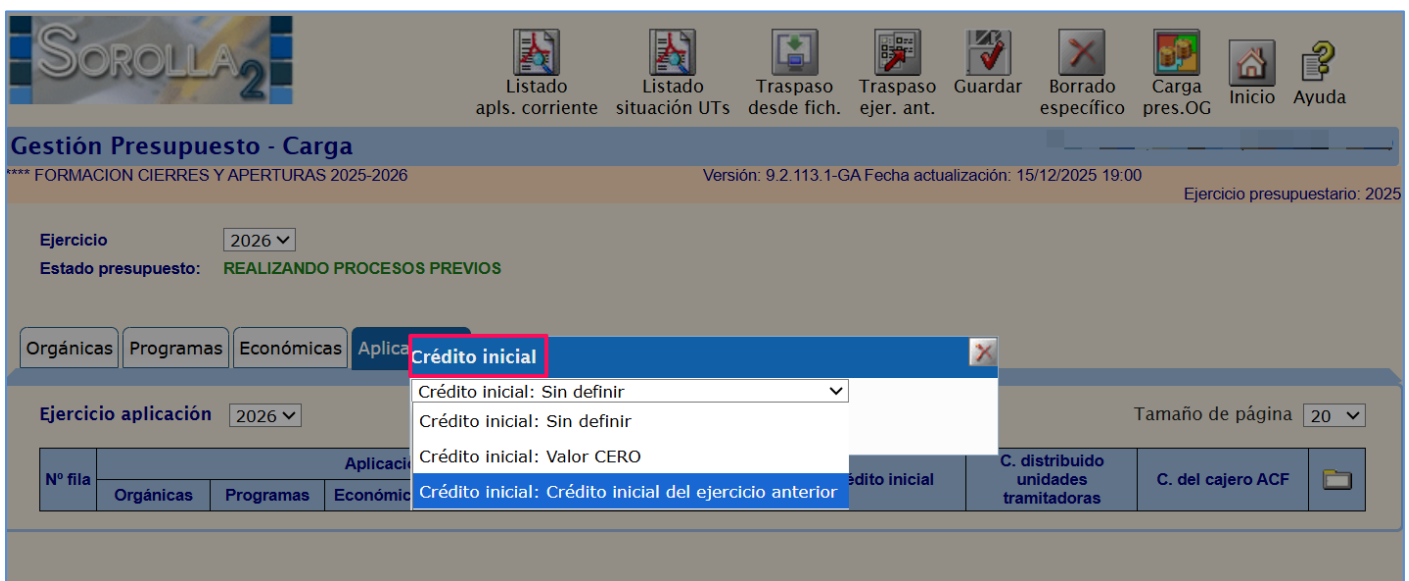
SOROLLA 2

Listado apls. corriente | Listado situación UTs | Traspaso desde fich. | Traspaso ejer. ant. | Guardar | Borrado específico | Carga pres.OG | Inicio | Ayuda

Gestión Presupuesto - Carga

**** FORMACION CIERRES Y APERTURAS 2025-2026

Versión: 9.2.113.1-GA Fecha actualización: 15/12/2025 19:00

Ejercicio presupuestario: 2025

Ejercicio 2026

Estado presupuesto: REALIZANDO PROCESOS PREVIOS

Orgánicas | Programas | Económicas | Aplica

Crédito inicial

Crédito inicial: Sin definir

Crédito inicial: Sin definir

Crédito inicial: Valor CERO

Crédito inicial: Crédito inicial del ejercicio anterior

Ejercicio aplicación 2026

Tamaño de página 20

| Nº fila | Aplicació | | | édito inicial | C. distribuido unidades tramitadoras | C. del cajero ACF | |
|---|---|---|---|---|---|---|---|
| | Orgánicas | Programas | Económic | | | | |